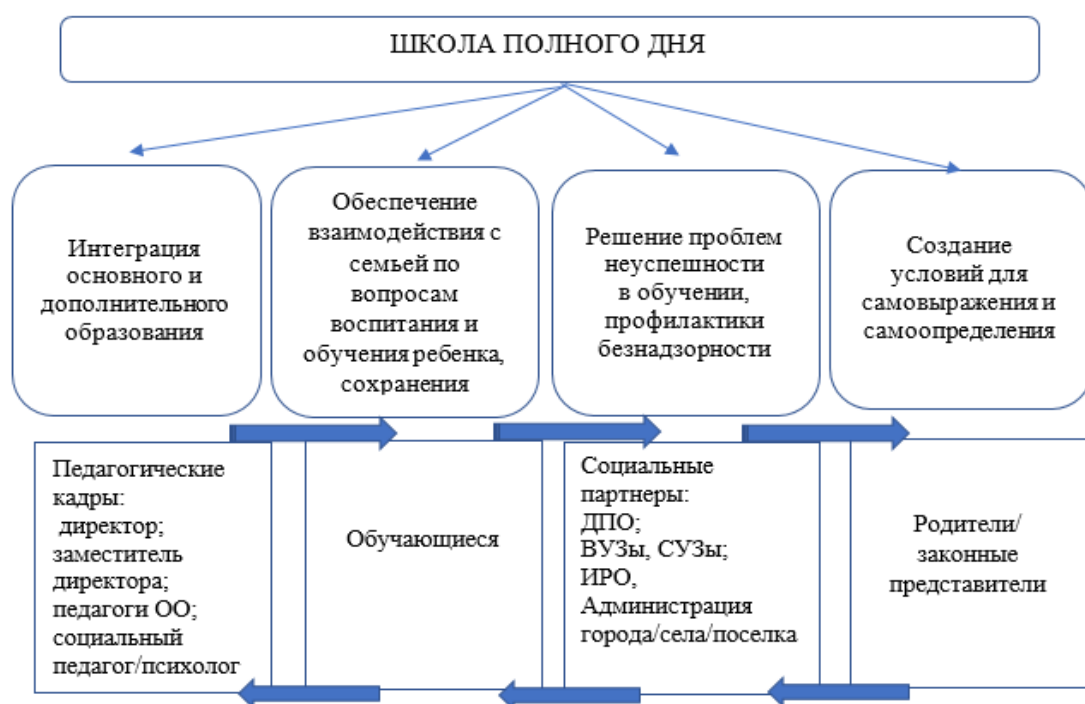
ШКОЛА ПОЛНОГО ДНЯ

Интеграция основного и дополнительного образования

Обеспечение взаимодействия с семьей по вопросам воспитания и обучения ребенка, сохранения

Решение проблем неуспешности в обучении, профилактики безнадзорности

Создание условий для самовыражения и самоопределения

Педагогические кадры: директор; заместитель директора; педагоги ОО; социальный педагог/психолог

Обучающиеся

Социальные партнеры: ДПО; ВУЗы, СУЗы; ИРО, Администрация города/села/поселка

Родители/ законные представители